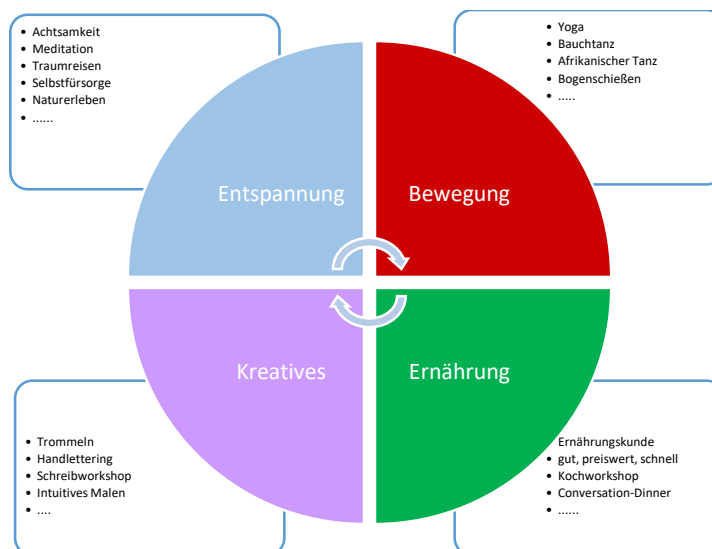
- Achtsamkeit
- Meditation
- Traumreisen
- Selbstfürsorge
- Naturerleben
- ......

- Yoga
- Bauchtanz
- Afrikanischer Tanz
- Bogenschießen
- .....

Entspannung

Bewegung

Kreatives

Ernährung

- Trommeln
- Handlettering
- Schreibworkshop
- Intuitives Malen
- ....

Ernährungskunde
- gut, preiswert, schnell
- Kochworkshop
- Conversation-Dinner
- ......